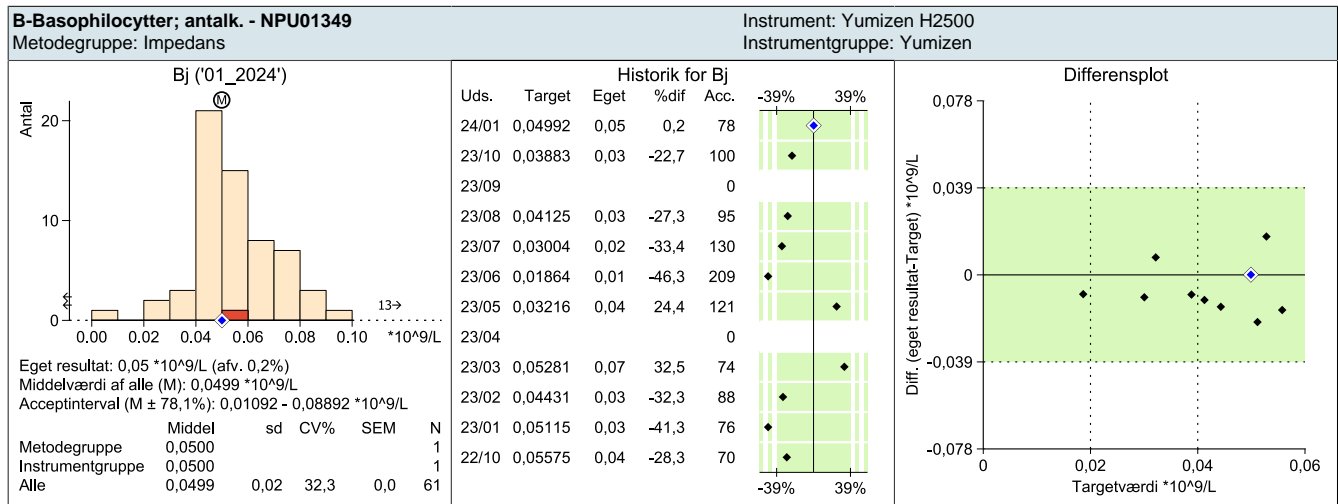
**B-Basophilocytter; antalk. - NPU01349**
Metodegruppe: Impedans

Instrument: Yumizen H2500
Instrumentgruppe: Yumizen

Bj ('01_2024')

M

Antal

20

10

0

13→

0.00 0.02 0.04 0.06 0.08 0.10 *10^9/L

Eget resultat: 0,05 *10^9/L (afv. 0,2%)
Middelværdi af alle (M): 0,0499 *10^9/L
Acceptinterval (M ± 78,1%): 0,01092 - 0,08892 *10^9/L

| | Middel | sd | CV% | SEM | N |
|---|---|---|---|---|---|
| Metodegruppe | 0,0500 | | | | 1 |
| Instrumentgruppe | 0,0500 | | | | 1 |
| Alle | 0,0499 | 0,02 | 32,3 | 0,0 | 61 |

Historik for Bj

| Uds. | Target | Eget | %dif | Acc. |
|---|---|---|---|---|
| 24/01 | 0,04992 | 0,05 | 0,2 | 78 |
| 23/10 | 0,03883 | 0,03 | -22,7 | 100 |
| 23/09 | | | | 0 |
| 23/08 | 0,04125 | 0,03 | -27,3 | 95 |
| 23/07 | 0,03004 | 0,02 | -33,4 | 130 |
| 23/06 | 0,01864 | 0,01 | -46,3 | 209 |
| 23/05 | 0,03216 | 0,04 | 24,4 | 121 |
| 23/04 | | | | 0 |
| 23/03 | 0,05281 | 0,07 | 32,5 | 74 |
| 23/02 | 0,04431 | 0,03 | -32,3 | 88 |
| 23/01 | 0,05115 | 0,03 | -41,3 | 76 |
| 22/10 | 0,05575 | 0,04 | -28,3 | 70 |

-39% 39%

-39% 39%

Differensplot

0,078

0,039

0

-0,039

-0,078

Diff. (eget resultat-Target) *10^9/L

0 0,02 0,04 0,06

Targetværdi *10^9/L